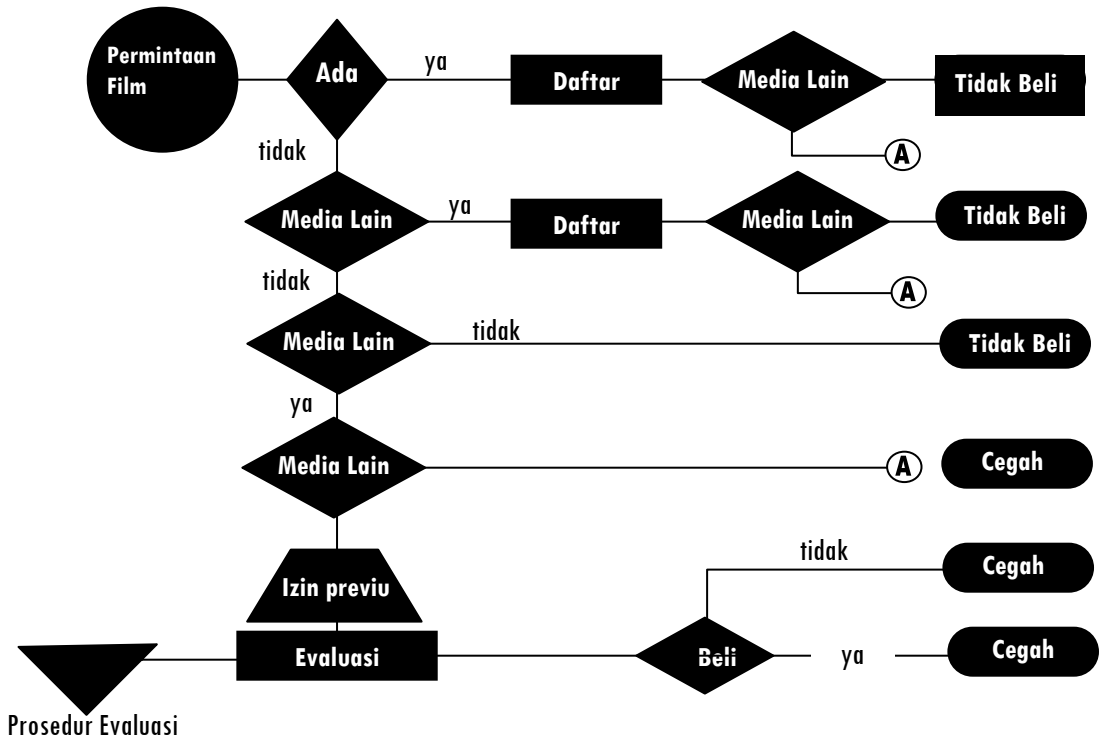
Permintaan Film

Ada

ya

Daftar

Media Lain

Tidak Beli

A

tidak

Media Lain

ya

Daftar

Media Lain

Tidak Beli

A

tidak

Media Lain

tidak

Tidak Beli

ya

Media Lain

A

Cegah

Izin previu

tidak

Cegah

Evaluasi

Beli

ya

Cegah

Prosedur Evaluasi